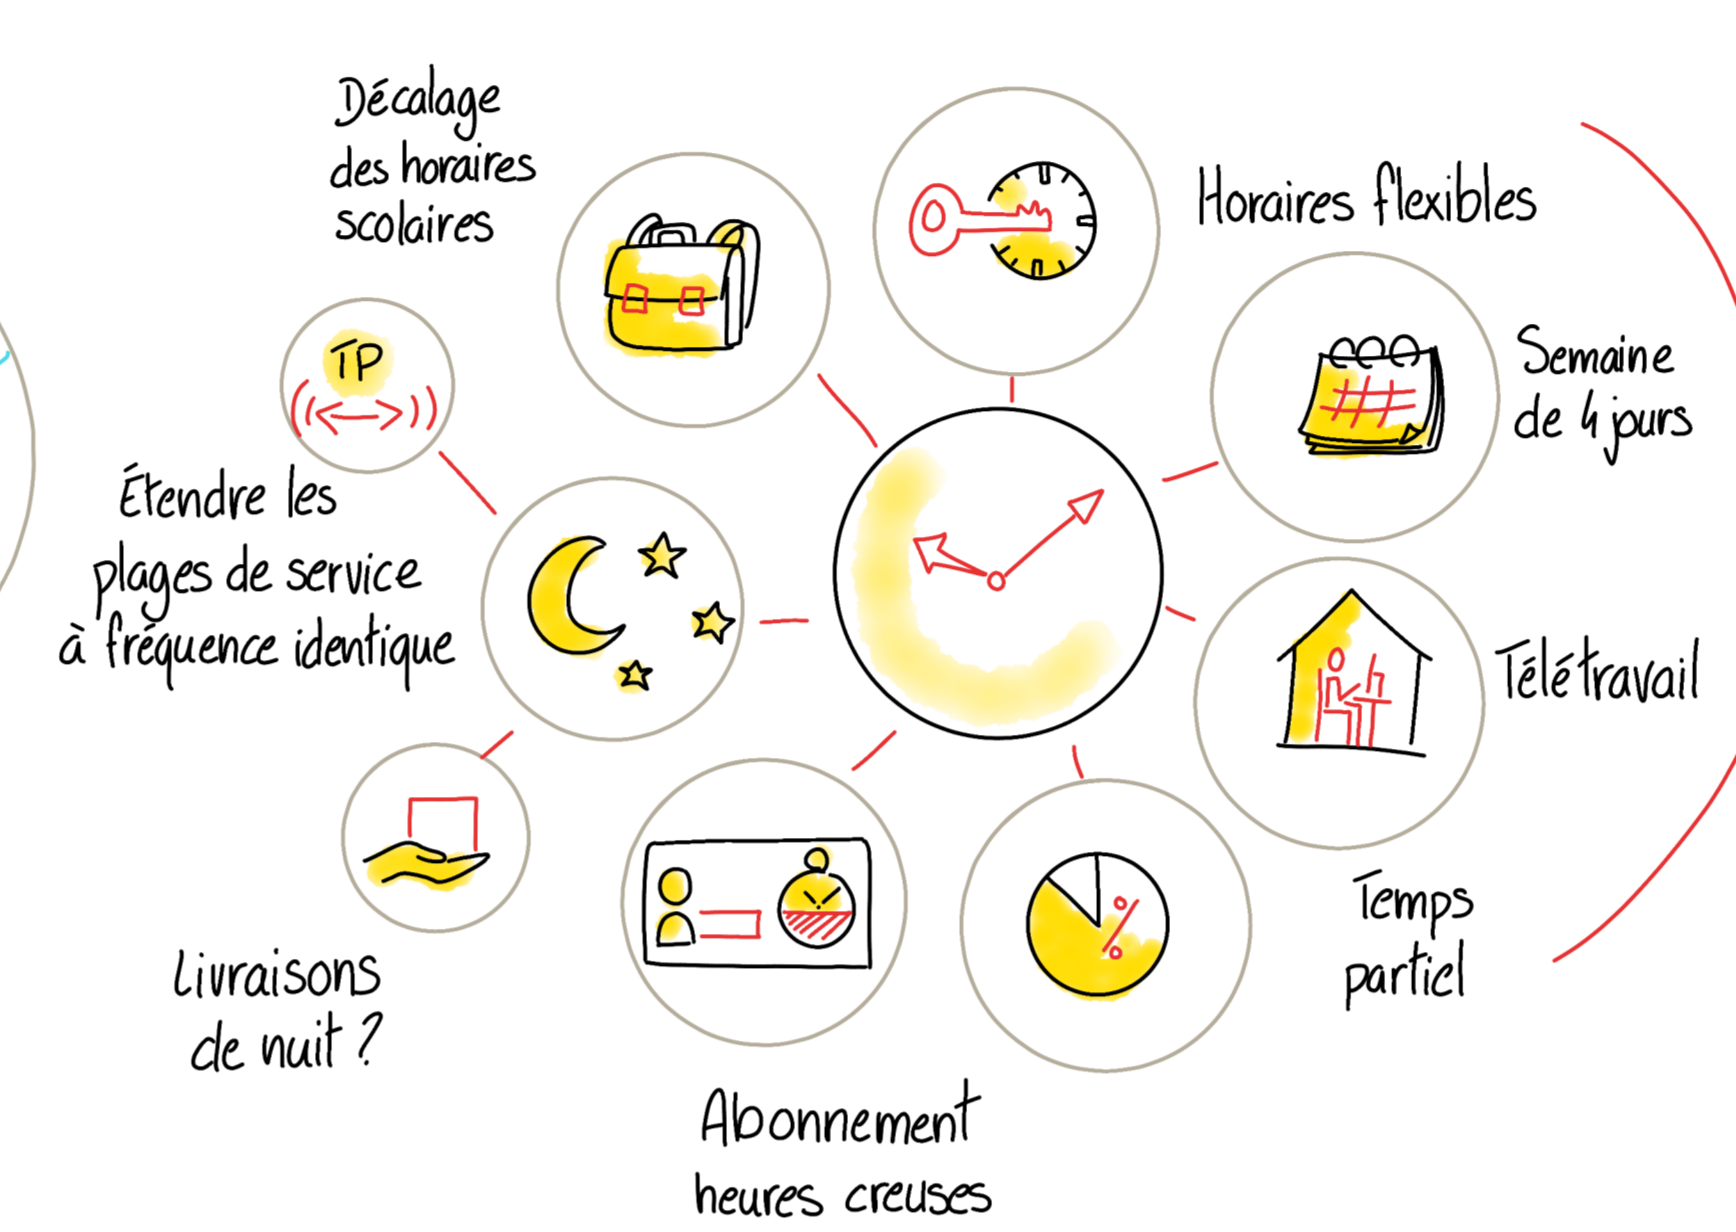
Décalage des horaires scolaires

Horaires flexibles

Semaine de 4 jours

TP

Étendre les plages de service à fréquence identique

Télétravail

Livraisons de nuit ?

Abonnement heures creuses

Temps partiel